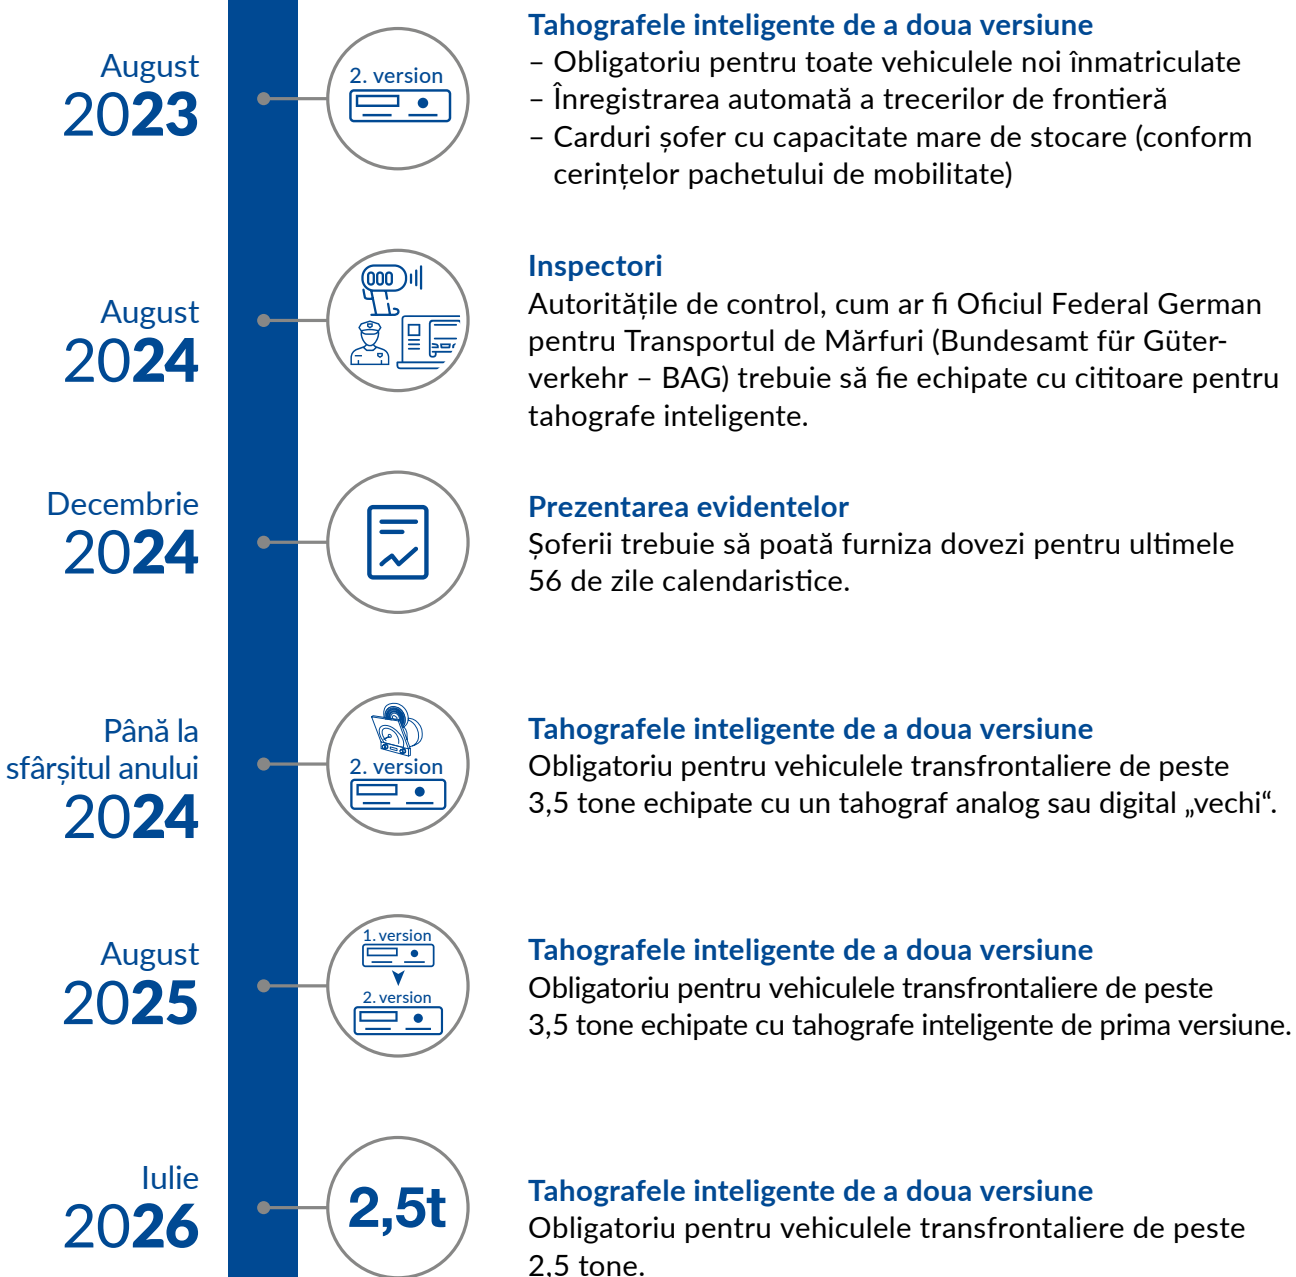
August
2023

2. version

Tahografele inteligente de a doua versiune
– Obligatoriu pentru toate vehiculele noi înmatriculate
– Înregistrarea automată a trecerilor de frontieră
– Carduri șofer cu capacitate mare de stocare (conform cerințelor pachetului de mobilitate)

August
2024

000

Inspectori
Autoritățile de control, cum ar fi Oficiul Federal German pentru Transportul de Mărfuri (Bundesamt für Güterverkehr – BAG) trebuie să fie echipate cu cititoare pentru tahografe inteligente.

Decembrie
2024

Prezentarea evidentelor
Șoferii trebuie să poată furniza dovezi pentru ultimele 56 de zile calendaristice.

Până la
sfârșitul anului
2024

2. version

Tahografele inteligente de a doua versiune
Obligatoriu pentru vehiculele transfrontaliere de peste 3,5 tone echipate cu un tahograf analog sau digital „vechi".

August
2025

1. version
2. version

Tahografele inteligente de a doua versiune
Obligatoriu pentru vehiculele transfrontaliere de peste 3,5 tone echipate cu tahografe inteligente de prima versiune.

Iulie
2026

2,5t

Tahografele inteligente de a doua versiune
Obligatoriu pentru vehiculele transfrontaliere de peste 2,5 tone.